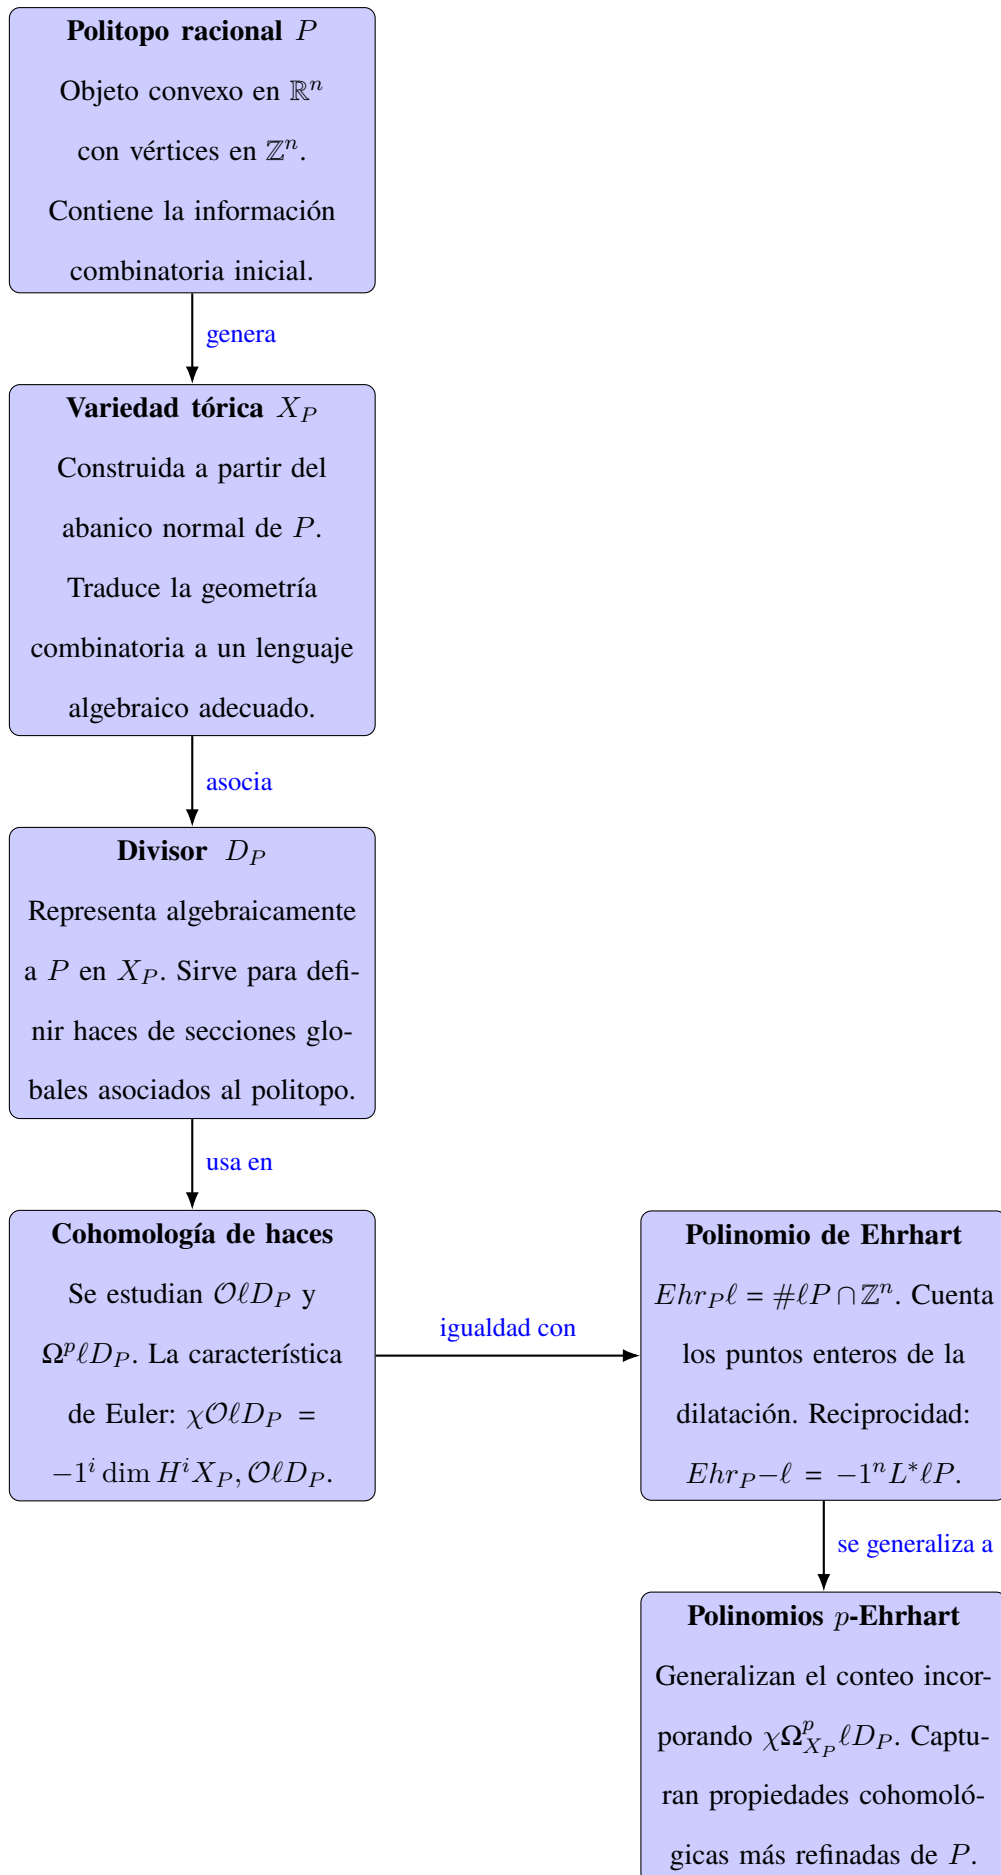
**Politopo racional** $P$

Objeto convexo en $\mathbb{R}^n$ con vértices en $\mathbb{Z}^n$. Contiene la información combinatoria inicial.

genera

**Variedad tórica** $X_P$

Construida a partir del abanico normal de $P$. Traduce la geometría combinatoria a un lenguaje algebraico adecuado.

asocia

**Divisor** $D_P$

Representa algebraicamente a $P$ en $X_P$. Sirve para definir haces de secciones globales asociados al politopo.

usa en

**Cohomología de haces**

Se estudian $\mathcal{O}\ell D_P$ y $\Omega^p \ell D_P$. La característica de Euler: $\chi \mathcal{O} \ell D_P = -1^i \dim H^i X_P, \mathcal{O} \ell D_P$.

igualdad con

**Polinomio de Ehrhart**

$Ehr_P \ell = \# \ell P \cap \mathbb{Z}^n$. Cuenta los puntos enteros de la dilatación. Reciprocidad: $Ehr_P - \ell = -1^n L^* \ell P$.

se generaliza a

**Polinomios** $p$**-Ehrhart**

Generalizan el conteo incorporando $\chi \Omega^p_{X_P} \ell D_P$. Capturan propiedades cohomológicas más refinadas de $P$.